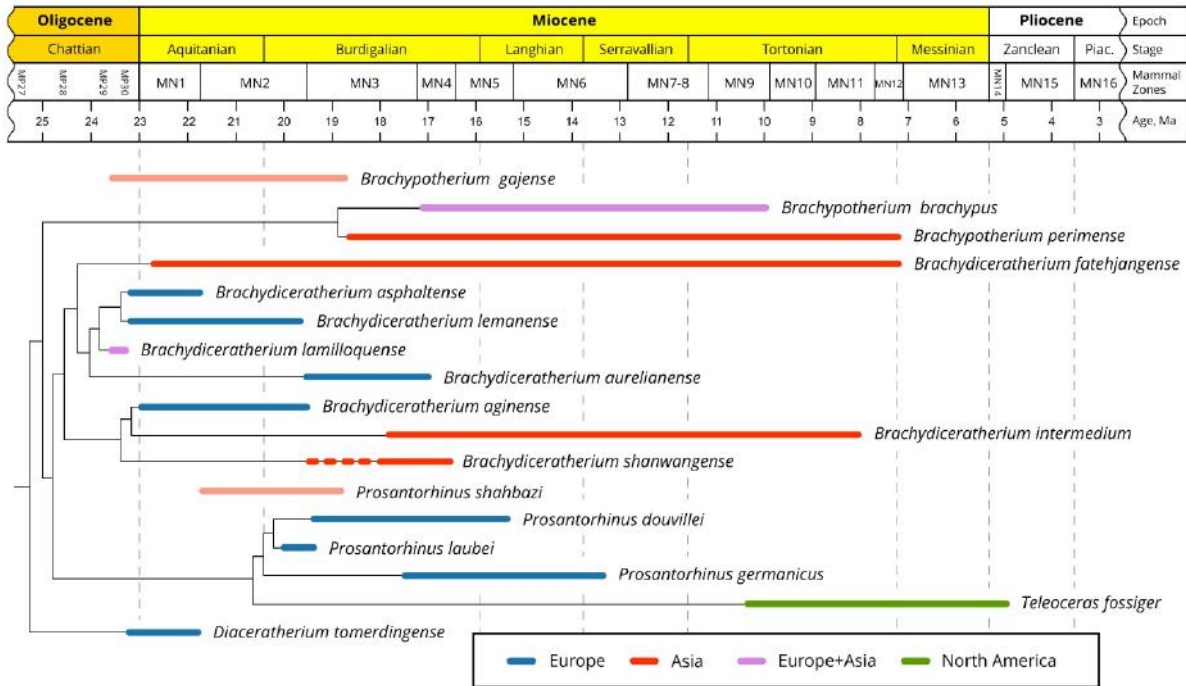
| Oligocene | Miocene | | | | | | Pliocene | | Epoch |
|---|---|---|---|---|---|---|---|---|---|
| Chattian | Aquitanian | Burdigalian | Langhian | Serravallian | Tortonian | Messinian | Zanclean | Piac. | Stage |

MP27 MP28 MP29 MP30 MN1 MN2 MN3 MN4 MN5 MN6 MN7-8 MN9 MN10 MN11 MN12 MN13 MN14 MN15 MN16 Mammal Zones

25 24 23 22 21 20 19 18 17 16 15 14 13 12 11 10 9 8 7 6 5 4 3 Age, Ma

Brachypotherium gajense
Brachypotherium brachypus
Brachypotherium perimense
Brachydiceratherium fatehjangense
Brachydiceratherium asphaltense
Brachydiceratherium lemanense
Brachydiceratherium lamilloquense
Brachydiceratherium aurelianense
Brachydiceratherium aginense
Brachydiceratherium intermedium
Brachydiceratherium shanwangense
Prosantorhinus shahbazi
Prosantorhinus douvillei
Prosantorhinus laubei
Prosantorhinus germanicus
Teleoceras fossiger
Diaceratherium tomerdingense

Europe Asia Europe+Asia North America